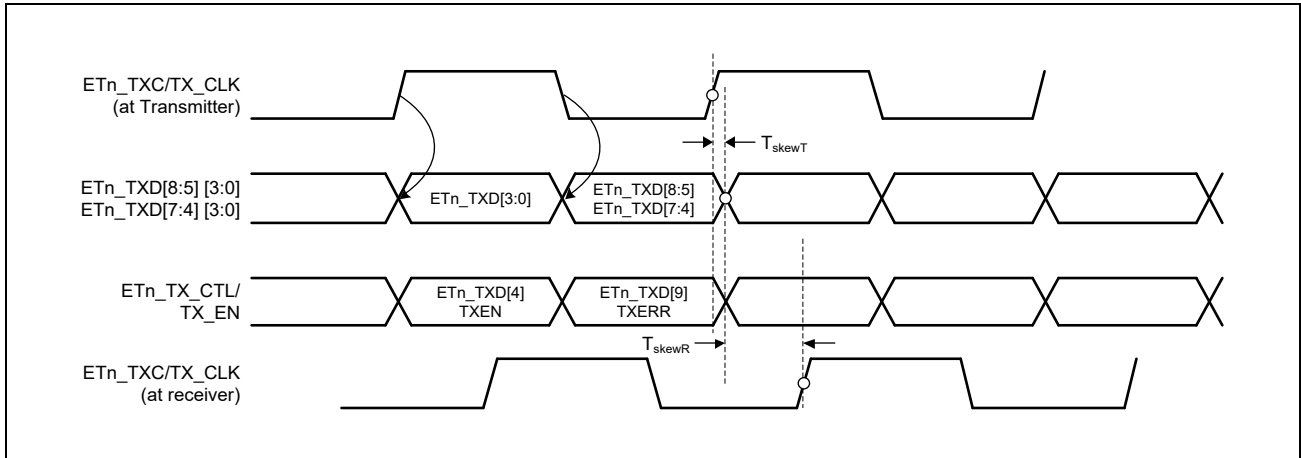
ETn_TXC/TX_CLK
(at Transmitter)

$T_{skewT}$

ETn_TXD[8:5] [3:0]
ETn_TXD[7:4] [3:0]

ETn_TXD[3:0]

ETn_TXD[8:5]
ETn_TXD[7:4]

ETn_TX_CTL/
TX_EN

ETn_TXD[4]
TXEN

ETn_TXD[9]
TXERR

$T_{skewR}$

ETn_TXC/TX_CLK
(at receiver)